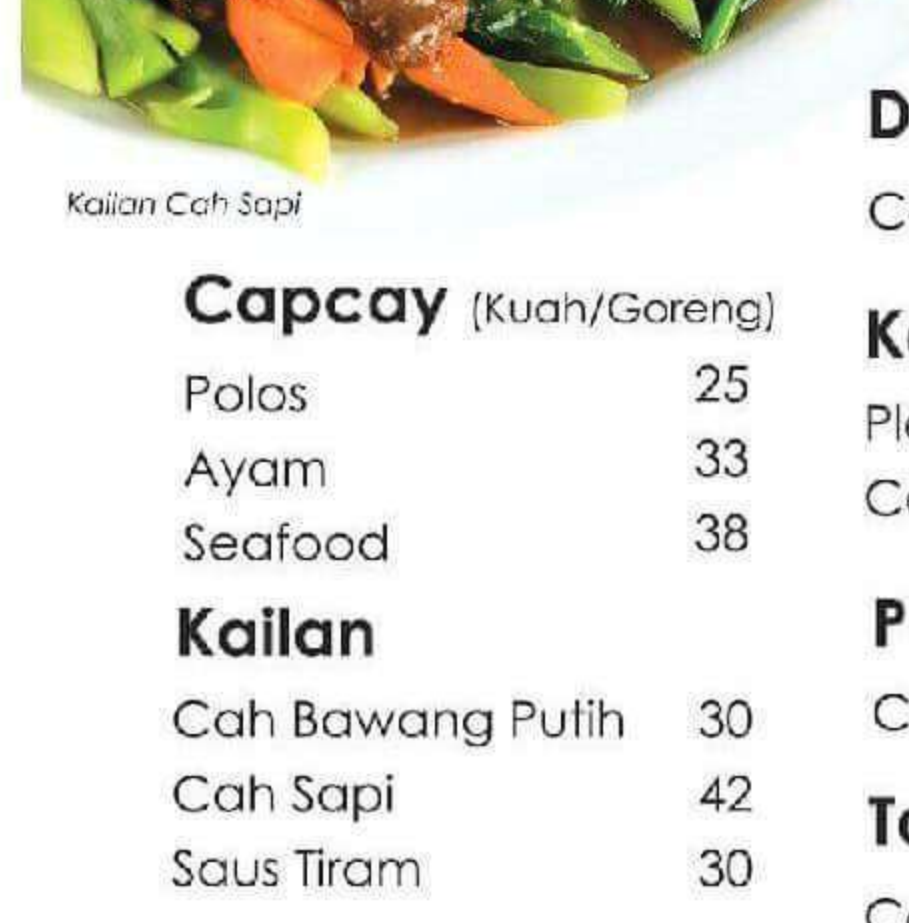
Kailan Cah Sapi

Capcay (Kuah/Goreng)

| | |
|---|---|
| Polos | 25 |
| Ayam | 33 |
| Seafood | 38 |

Kailan

| | |
|---|---|
| Cah Bawang Putih | 30 |
| Cah Sapi | 42 |
| Saus Tiram | 30 |

D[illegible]

C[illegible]

K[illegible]

Pl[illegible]

C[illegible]

P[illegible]

C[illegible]

T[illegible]

C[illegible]